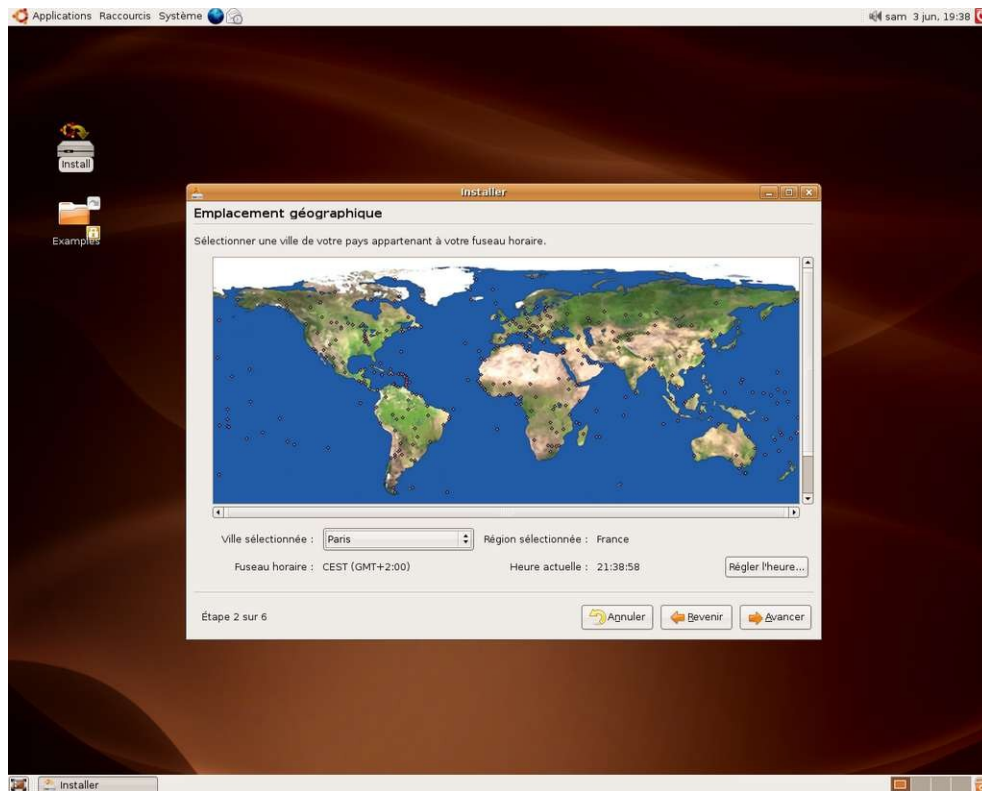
Applications Raccourcis Système

sam 3 jun. 19:38

Install

Examples

Installer

Emplacement géographique

Sélectionner une ville de votre pays appartenant à votre fuseau horaire.

Ville sélectionnée : Paris

Région sélectionnée : France

Fuseau horaire : CEST (GMT+2:00)

Heure actuelle : 21:38:58

Régler l'heure...

Étape 2 sur 6

Annuler

Revenir

Avancer

Installer